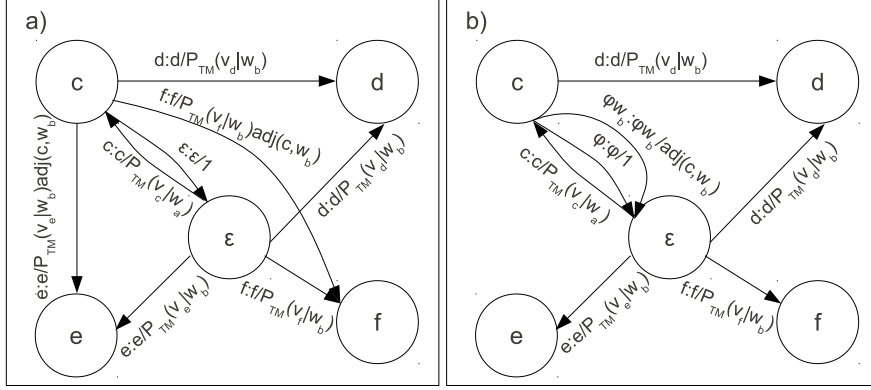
a)

c

d:d/$P_{TM}(v_d|w_b)$

d

f:f/$P_{TM}(v_f|w_b)$adj(c,$w_b$)

ε:ε/1

c:c/$P_{TM}(v_c|w_a)$

e:e/$P_{TM}(v_e|w_b)$adj(c,$w_b$)

ε

d:d/$P_{TM}(v_d|w_b)$

e

e:e/$P_{TM}(v_e|w_b)$

f:f/$P_{TM}(v_f|w_b)$

f

b)

c

d:d/$P_{TM}(v_d|w_b)$

d

$\varphi w_b$:$\varphi w_b$/adj(c,$w_b$)

φ:φ/1

c:c/$P_{TM}(v_c|w_a)$

ε

d:d/$P_{TM}(v_d|w_b)$

e

e:e/$P_{TM}(v_e|w_b)$

f:f/$P_{TM}(v_f|w_b)$

f